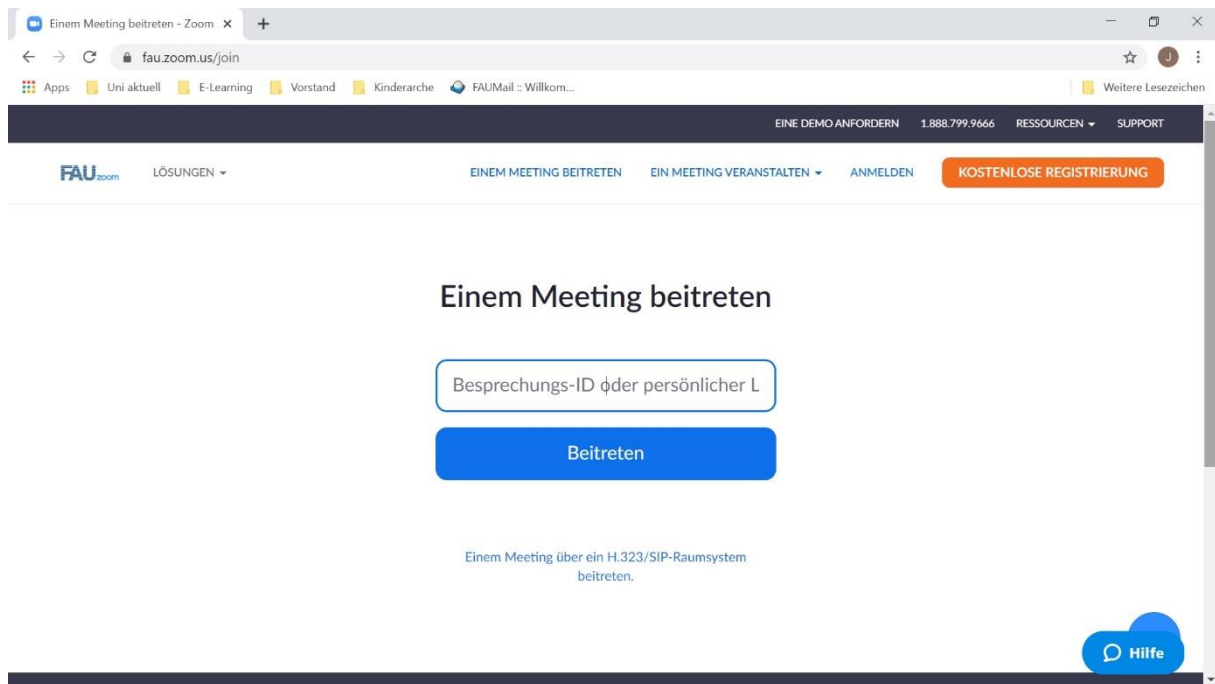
Einem Meeting beitreten - Zoom ×

fau.zoom.us/join

Apps Uni aktuell E-Learning Vorstand Kinderarche FAUMail :: Willkom... Weitere Lesezeichen

EINE DEMO ANFORDERN 1.888.799.9666 RESSOURCEN SUPPORT

FAU zoom LÖSUNGEN EINEM MEETING BEITRETEN EIN MEETING VERANSTALTEN ANMELDEN KOSTENLOSE REGISTRIERUNG

Einem Meeting beitreten

Besprechungs-ID oder persönlicher L

Beitreten

Einem Meeting über ein H.323/SIP-Raumsystem beitreten.

Hilfe